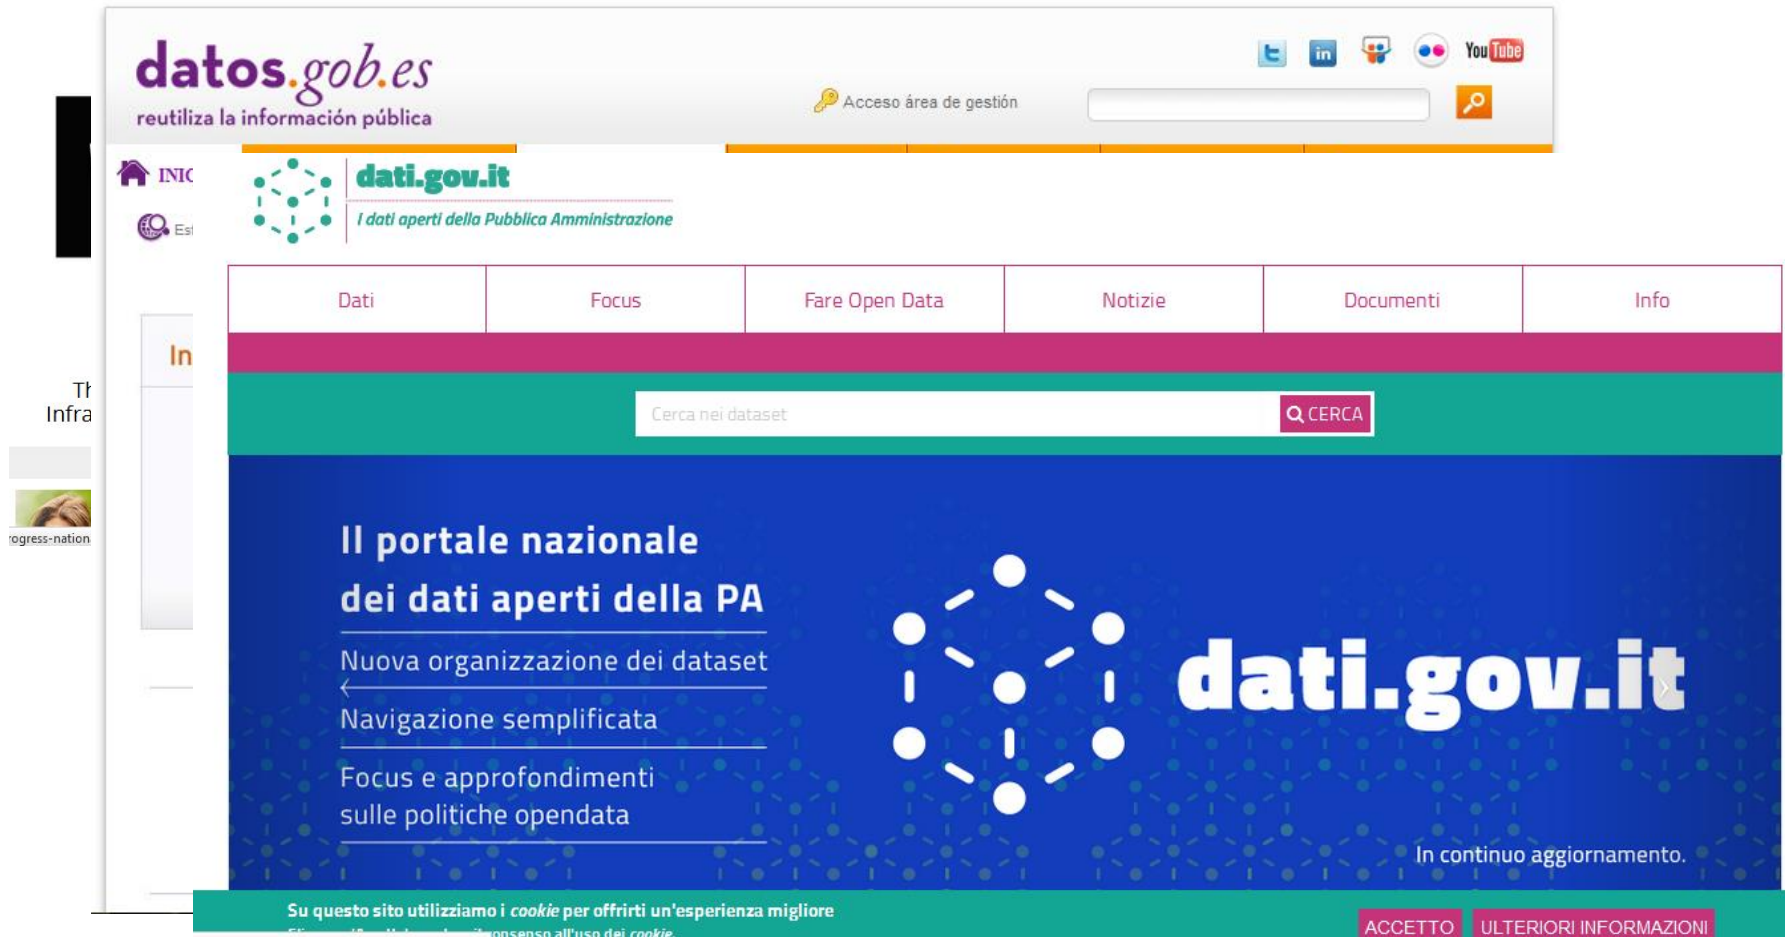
datos.gob.es
reutiliza la información pública

You Tube

Acceso área de gestión

INIC

Es

In

Th
Infra

rogress-nation

dati.gov.it
I dati aperti della Pubblica Amministrazione

| Dati | Focus | Fare Open Data | Notizie | Documenti | Info |
|---|---|---|---|---|---|

Cerca nei dataset
CERCA

Il portale nazionale dei dati aperti della PA

Nuova organizzazione dei dataset

Navigazione semplificata

Focus e approfondimenti sulle politiche opendata

dati.gov.it

In continuo aggiornamento.

Su questo sito utilizziamo i *cookie* per offrirti un'esperienza migliore
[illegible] consenso all'uso dei *cookie*

ACCETTO
ULTERIORI INFORMAZIONI